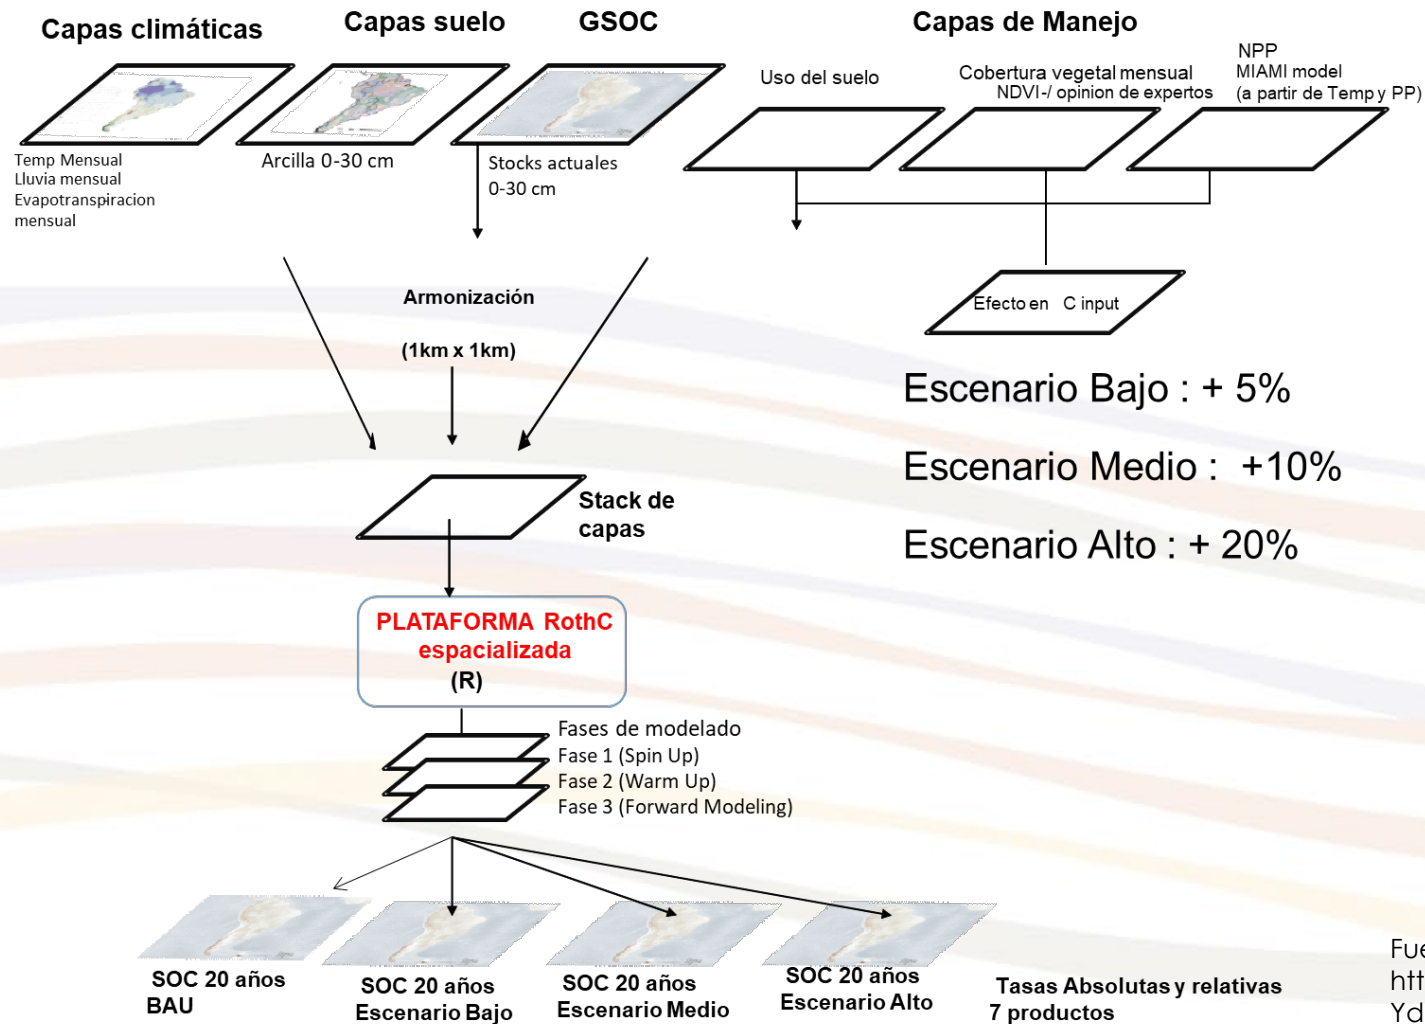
Capas climáticas

Capas suelo

GSOC

Capas de Manejo

Temp Mensual
Lluvia mensual
Evapotranspiracion mensual

Arcilla 0-30 cm

Stocks actuales 0-30 cm

Uso del suelo

Cobertura vegetal mensual
NDVI-/ opinion de expertos

NPP
MIAMI model
(a partir de Temp y PP)

Efecto en C input

Armonización

(1km x 1km)

Escenario Bajo : + 5%

Escenario Medio : +10%

Escenario Alto : + 20%

Stack de capas

PLATAFORMA RothC espacializada
(R)

Fases de modelado
Fase 1 (Spin Up)
Fase 2 (Warm Up)
Fase 3 (Forward Modeling)

SOC 20 años
BAU

SOC 20 años
Escenario Bajo

SOC 20 años
Escenario Medio

SOC 20 años
Escenario Alto

Tasas Absolutas y relativas
7 productos

Fue
htt
Yd